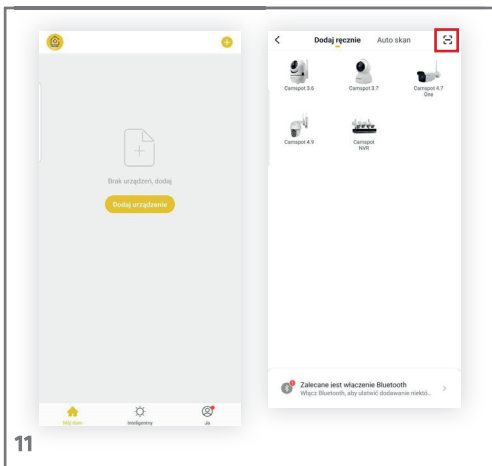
Brak urządzeń, dodaj

Dodaj urządzenie

Mój dom

Inteligentny

Ja

Dodaj ręcznie

Auto skan

Camspot 3.6

Camspot 3.7

Camspot 4.7 Ore

Camspot 4.9

Camspot NVR

Zalecane jest włączenie Bluetooth

Włącz Bluetooth, aby ułatwić dodawanie niektó...

11